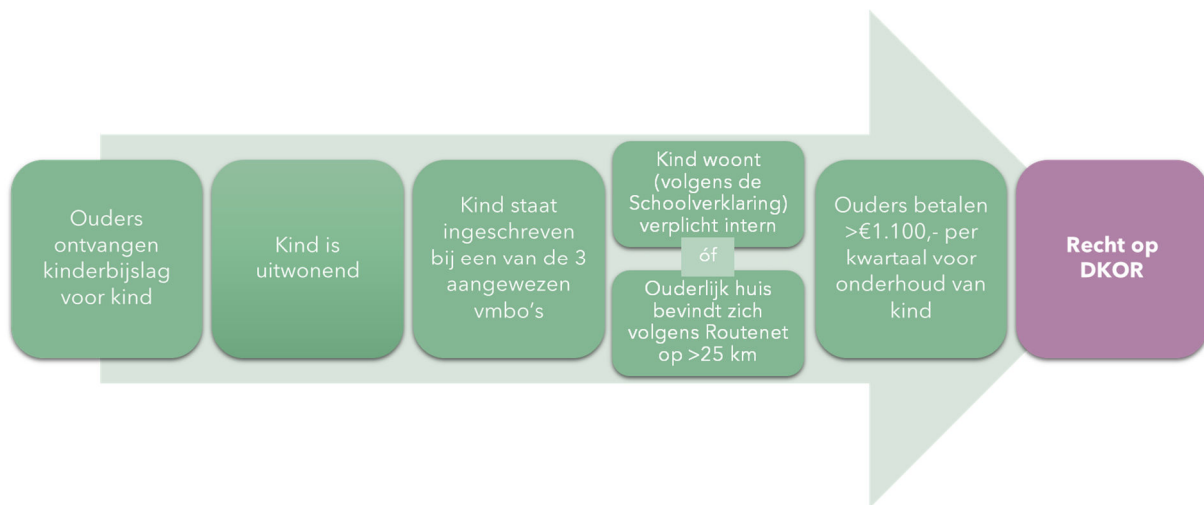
Ouders ontvangen kinderbijslag voor kind

Kind is uitwonend

Kind staat ingeschreven bij een van de 3 aangewezen vmbo's

Kind woont (volgens de Schoolverklaring) verplicht intern

óf

Ouderlijk huis bevindt zich volgens Routenet op >25 km

Ouders betalen >€1.100,- per kwartaal voor onderhoud van kind

Recht op DKOR